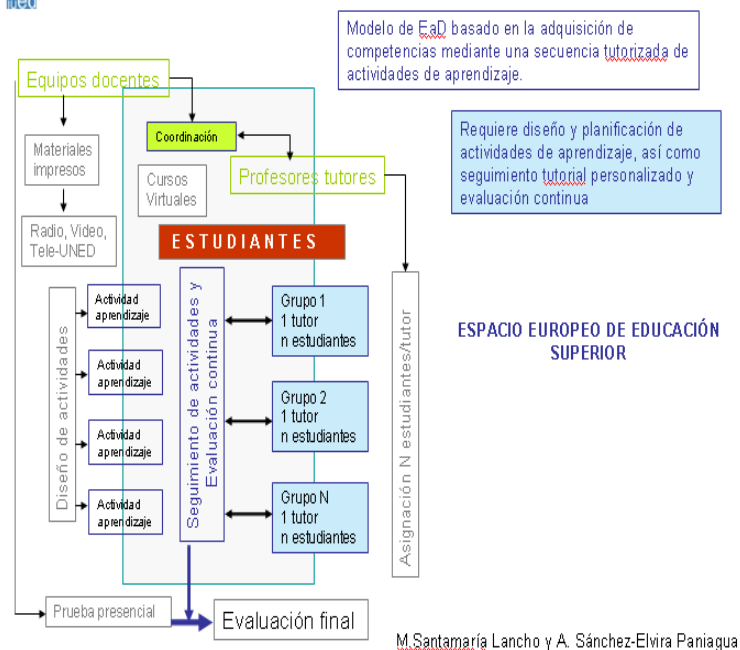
Modelo de EaD basado en la adquisición de competencias mediante una secuencia tutorizada de actividades de aprendizaje.

Requiere diseño y planificación de actividades de aprendizaje, así como seguimiento tutorial personalizado y evaluación continua

Equipos docentes

Coordinación

Profesores tutores

Materiales impresos

Cursos Virtuales

Radio, Video, Tele-UNED

ESTUDIANTES

Diseño de actividades

Actividad aprendizaje

Actividad aprendizaje

Actividad aprendizaje

Actividad aprendizaje

Seguimiento de actividades y Evaluación continua

Grupo 1
1 tutor
n estudiantes

Grupo 2
1 tutor
n estudiantes

Grupo N
1 tutor
n estudiantes

Asignación N estudiantes/tutor

ESPACIO EUROPEO DE EDUCACIÓN SUPERIOR

Prueba presencial

Evaluación final

M.Santamaría Lancho y A. Sánchez-Elvira Paniagua